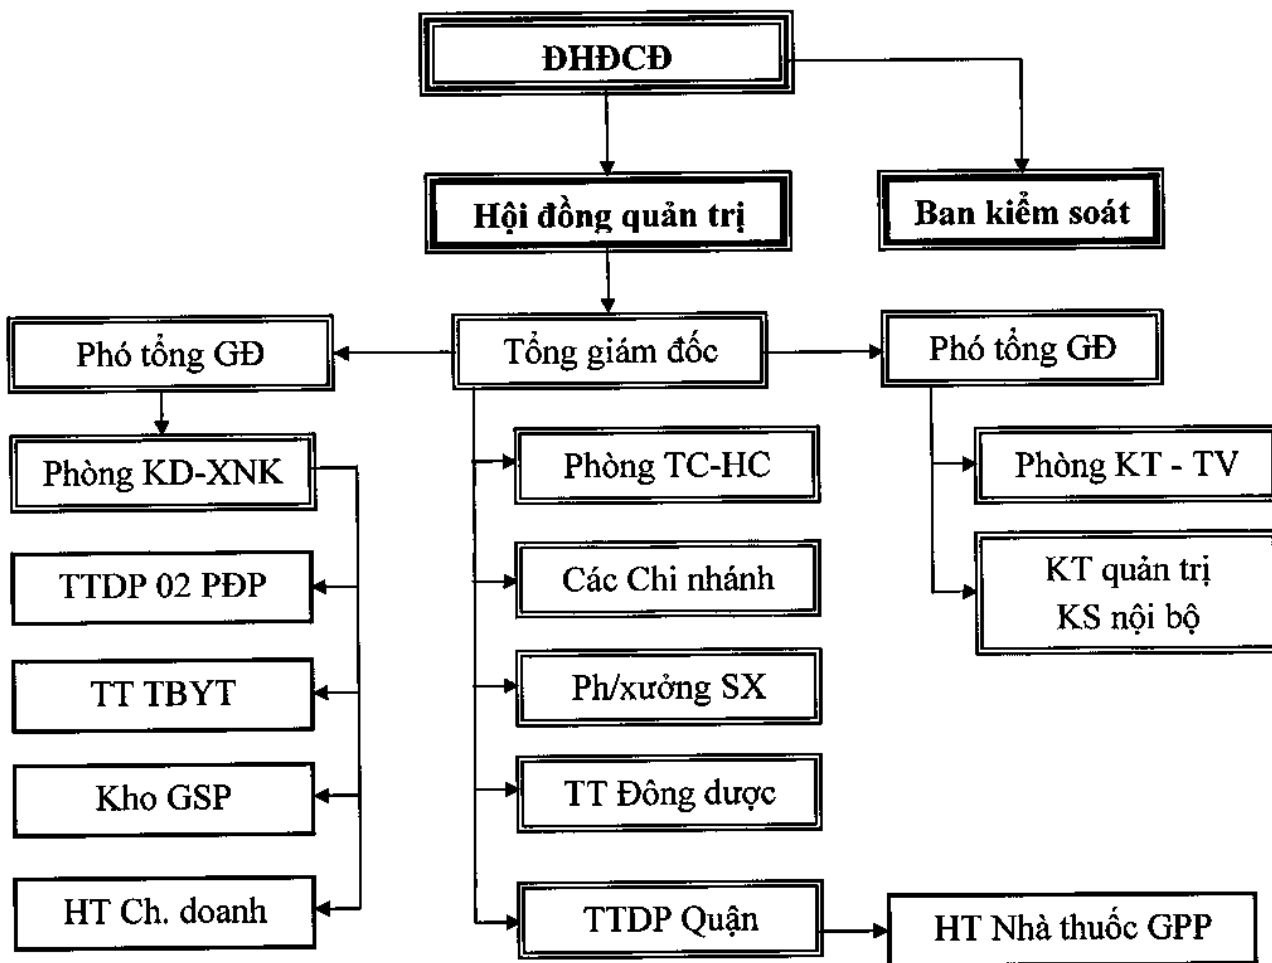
ĐHĐCĐ

Hội đồng quản trị

Ban kiểm soát

Phó tổng GĐ

Tổng giám đốc

Phó tổng GĐ

Phòng KD-XNK

TTDP 02 PĐP

TT TBYT

Kho GSP

HT Ch. doanh

Phòng TC-HC

Các Chi nhánh

Ph/xưởng SX

TT Đông dược

TTDP Quận

HT Nhà thuốc GPP

Phòng KT - TV

KT quản trị
KS nội bộ